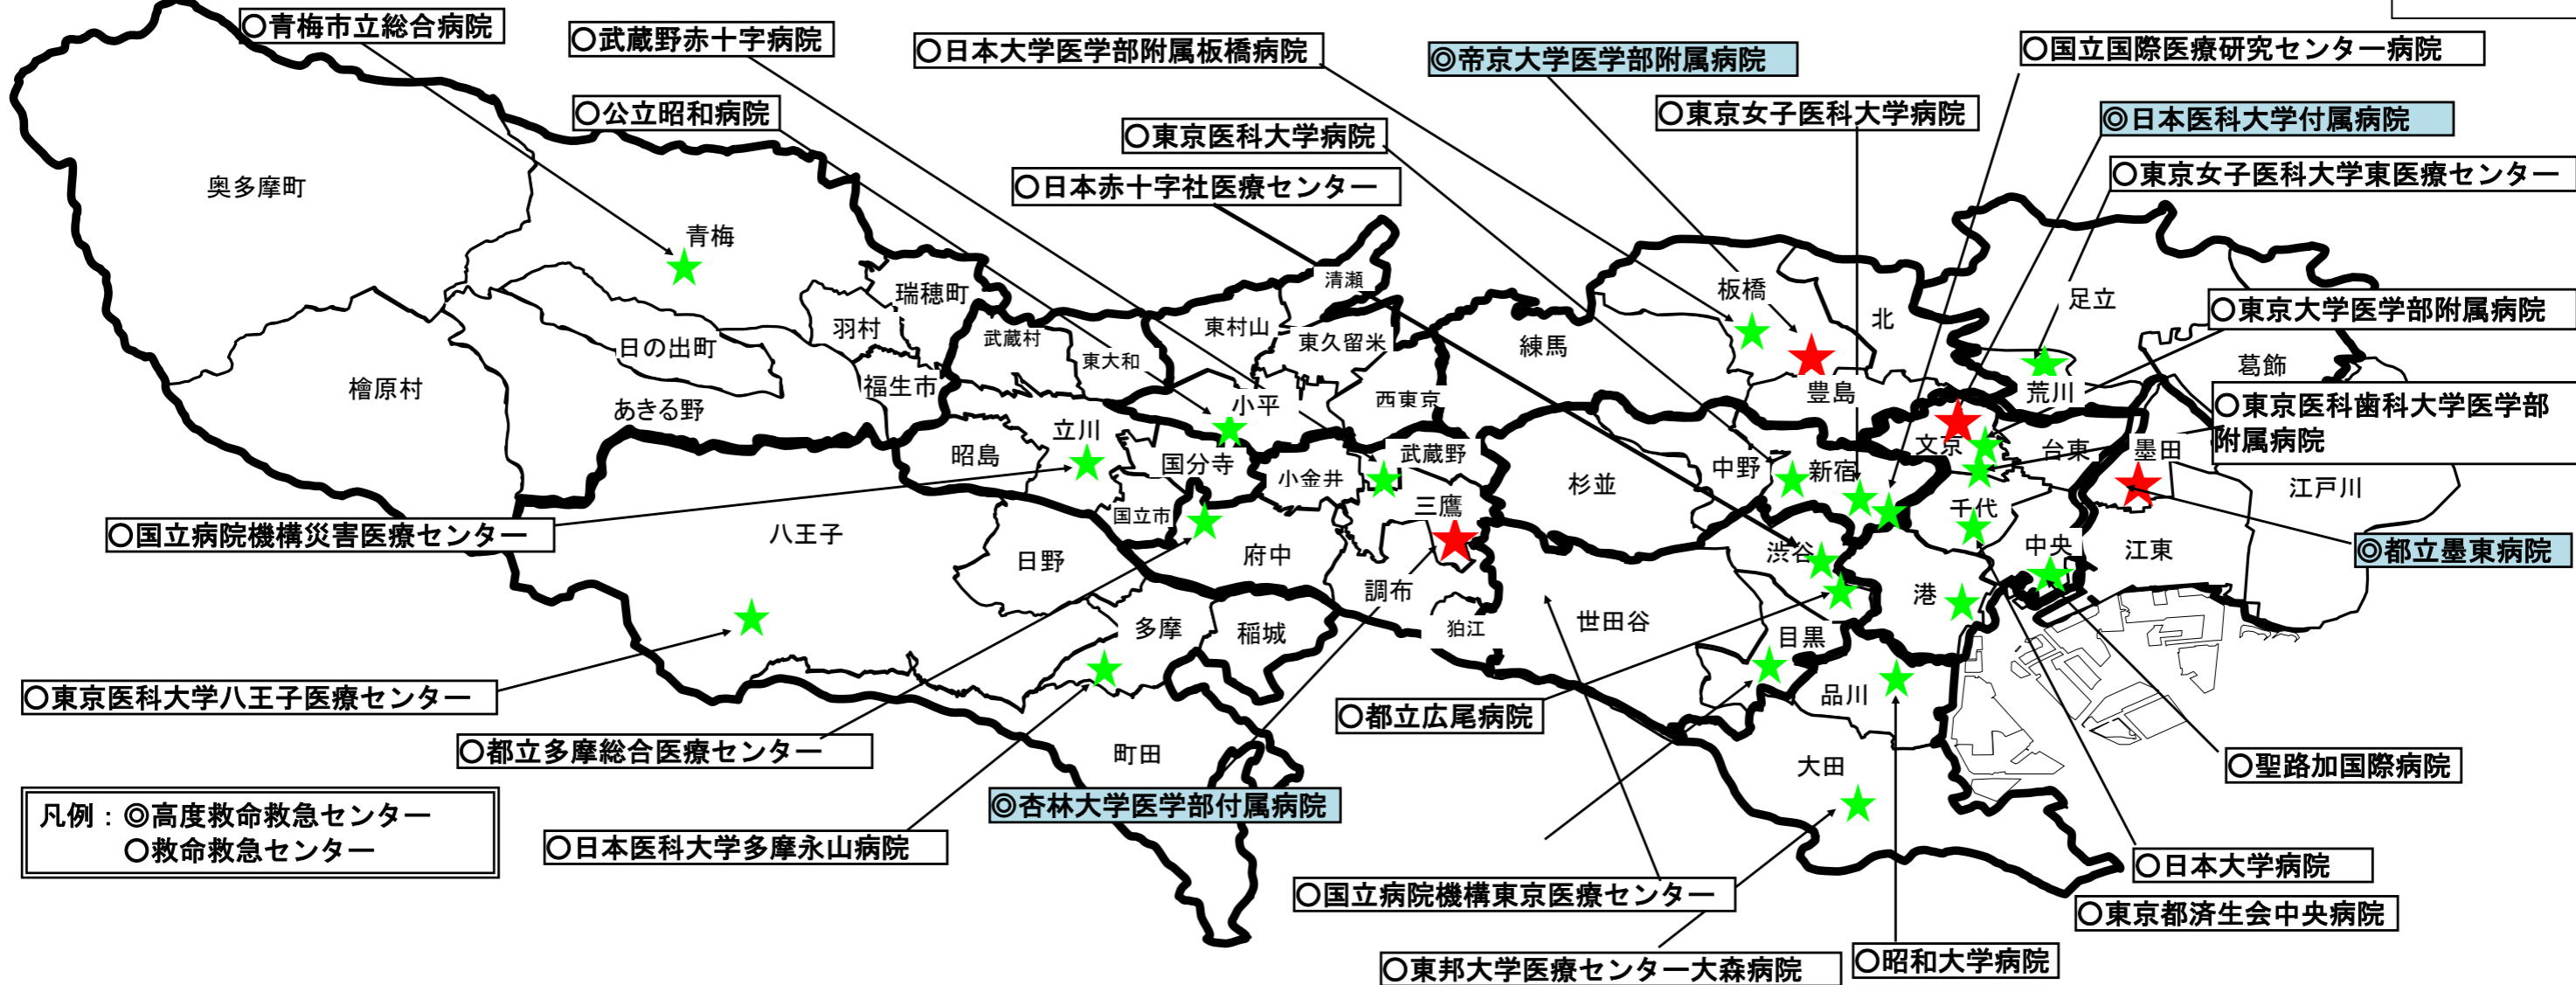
○青梅市立総合病院
○武蔵野赤十字病院
○日本大学医学部附属板橋病院
◎帝京大学医学部附属病院
○国立国際医療研究センター病院
○公立昭和病院
○東京女子医科大学病院
○東京医科大学病院
◎日本医科大学付属病院
○日本赤十字社医療センター
○東京女子医科大学東医療センター
○東京大学医学部附属病院
○東京医科歯科大学医学部附属病院
○国立病院機構災害医療センター
◎都立墨東病院
○東京医科大学八王子医療センター
○都立広尾病院
○都立多摩総合医療センター
○聖路加国際病院
◎杏林大学医学部付属病院
凡例：◎高度救命救急センター
○救命救急センター
○日本医科大学多摩永山病院
○日本大学病院
○国立病院機構東京医療センター
○東京都済生会中央病院
○昭和大学病院
○東邦大学医療センター大森病院

奥多摩町
青梅
瑞穂町
羽村
日の出町
檜原村
あきる野
福生市
武蔵村
東大和
清瀬
東村山
東久留米
練馬
板橋
北
足立
葛飾
荒川
豊島
小平
西東京
昭島
立川
国分寺
小金井
武蔵野
杉並
中野
新宿
文京
台東
墨田
江戸川
千代
三鷹
国立市
八王子
日野
府中
調布
渋谷
中央
江東
港
狛江
世田谷
多摩
稲城
目黒
品川
町田
大田